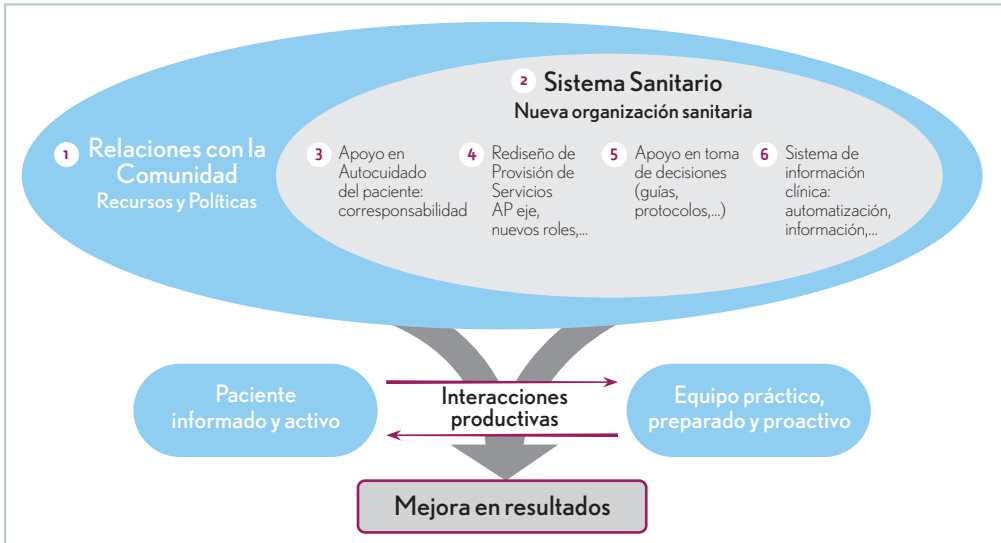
2 Sistema Sanitario
Nueva organización sanitaria

1 Relaciones con la Comunidad
Recursos y Políticas

3 Apoyo en Autocuidado del paciente: corresponsabilidad

4 Rediseño de Provisión de Servicios AP eje, nuevos roles,...

5 Apoyo en toma de decisiones (guías, protocolos,...)

6 Sistema de información clínica: automatización, información,...

Paciente informado y activo

Interacciones productivas

Equipo práctico, preparado y proactivo

Mejora en resultados